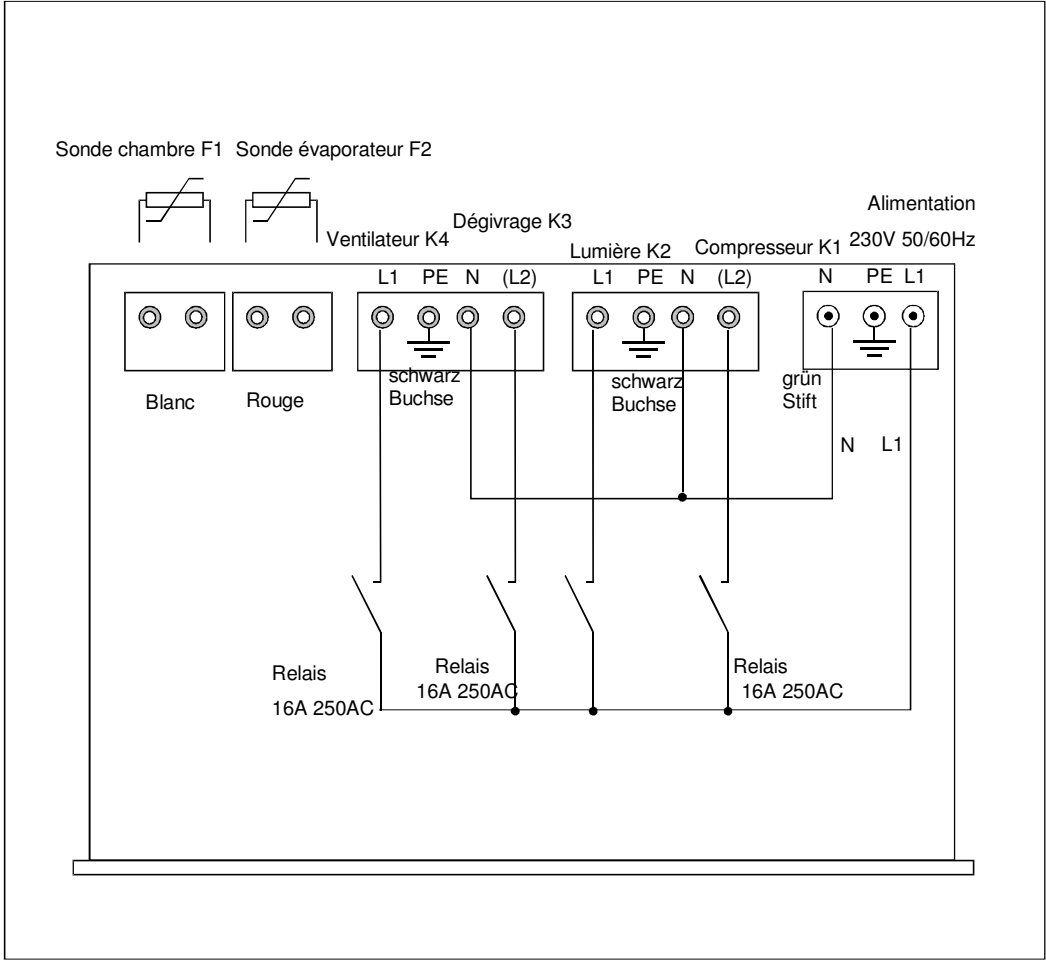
Sonde chambre F1 Sonde évaporateur F2

Alimentation

Dégivrage K3

Ventilateur K4

Lumière K2

Compresseur K1

230V 50/60Hz

L1 PE N (L2)

L1 PE N (L2)

N PE L1

schwarz Buchse

schwarz Buchse

grün Stift

Blanc

Rouge

N

L1

Relais 16A 250AC

Relais 16A 250AC

Relais 16A 250AC